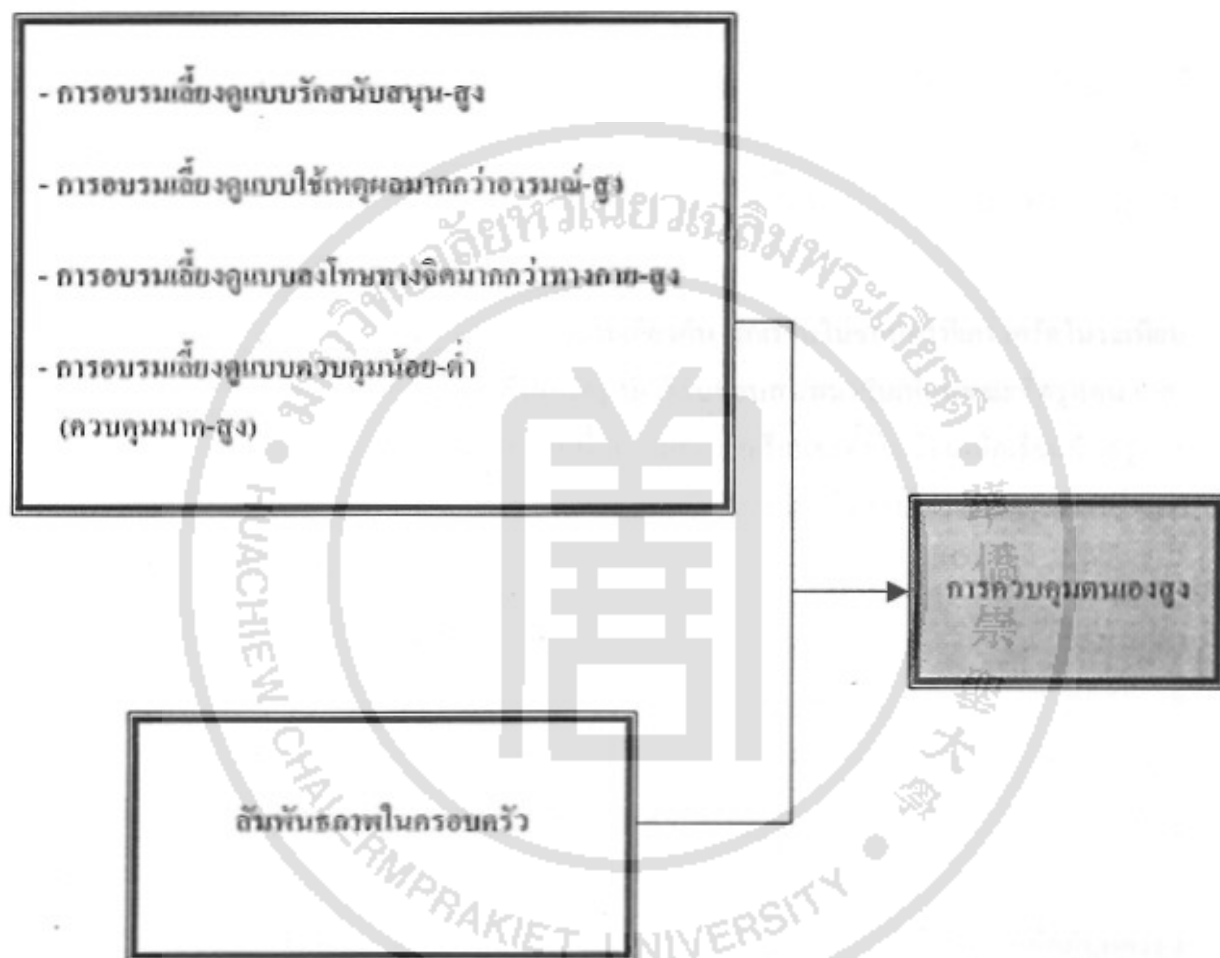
- การอบรมเลี้ยงดูแบบรักสนับสนุน-สูง

- การอบรมเลี้ยงดูแบบใช้เหตุผลมากกว่าอารมณ์-สูง

- การอบรมเลี้ยงดูแบบลงโทษทางจิตมากกว่าทางกาย-สูง

- การอบรมเลี้ยงดูแบบควบคุมน้อย-ต่ำ (ควบคุมมาก-สูง)

การควบคุมตนเองสูง

สัมพันธภาพในครอบครัว

มหาวิทยาลัยหัวเฉียวเฉลิมพระเกียรติ
HUACHIEW CHALERMPRAKIET UNIVERSITY
華僑崇聖大學